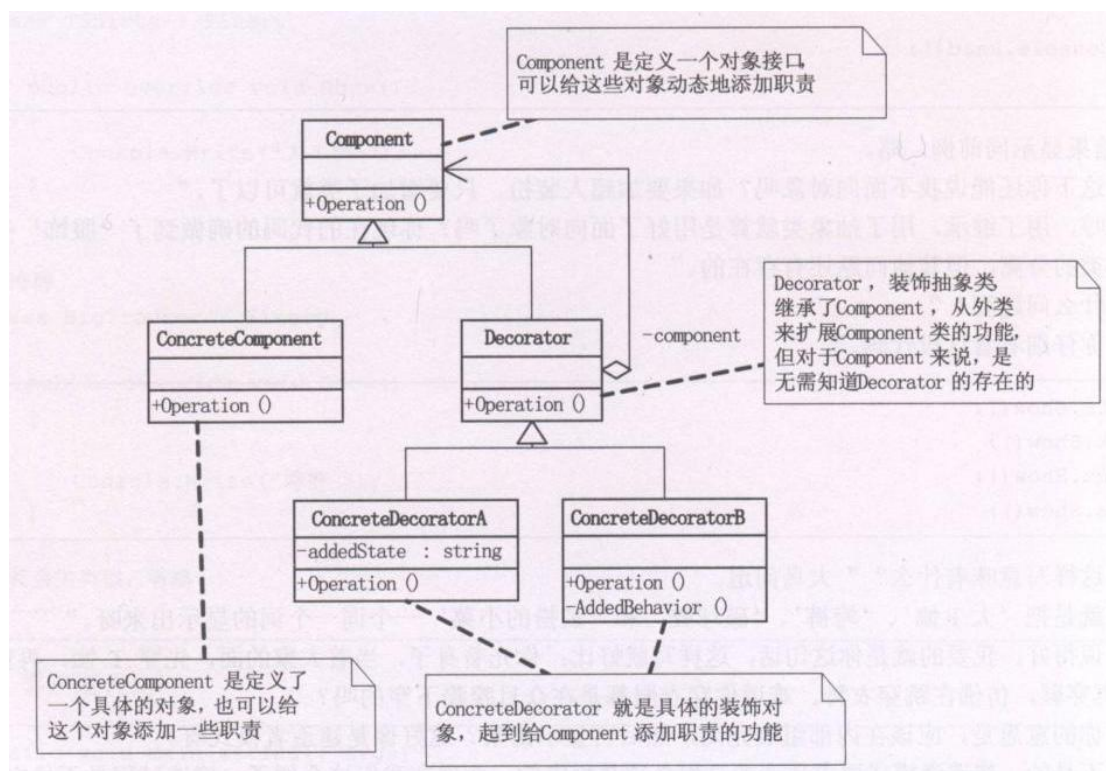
Component 是定义一个对象接口，可以给这些对象动态地添加职责

Component

+Operation ()

ConcreteComponent

+Operation ()

Decorator

+Operation ()

-component

Decorator，装饰抽象类继承了Component，从外类来扩展Component 类的功能，但对于Component 来说，是无需知道Decorator 的存在的

ConcreteDecoratorA

-addedState : string

+Operation ()

ConcreteDecoratorB

+Operation ()
-AddedBehavior ()

ConcreteComponent 是定义了一个具体的对象，也可以给这个对象添加一些职责

ConcreteDecorator 就是具体的装饰对象，起到给Component 添加职责的功能